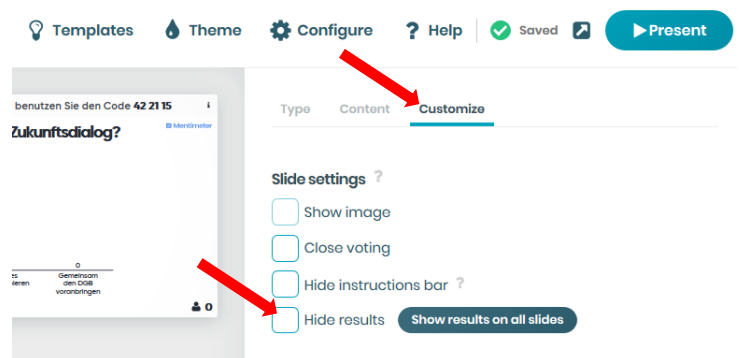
Templates Theme Configure Help Saved Present

benutzen Sie den Code 42 21 15

Zukunftsdialog?

Mentimeter

0

es
ieren

Gemeinsam
den DGB
voranbringen

0

Type Content Customize

Slide settings ?

Show image

Close voting

Hide instructions bar ?

Hide results Show results on all slides